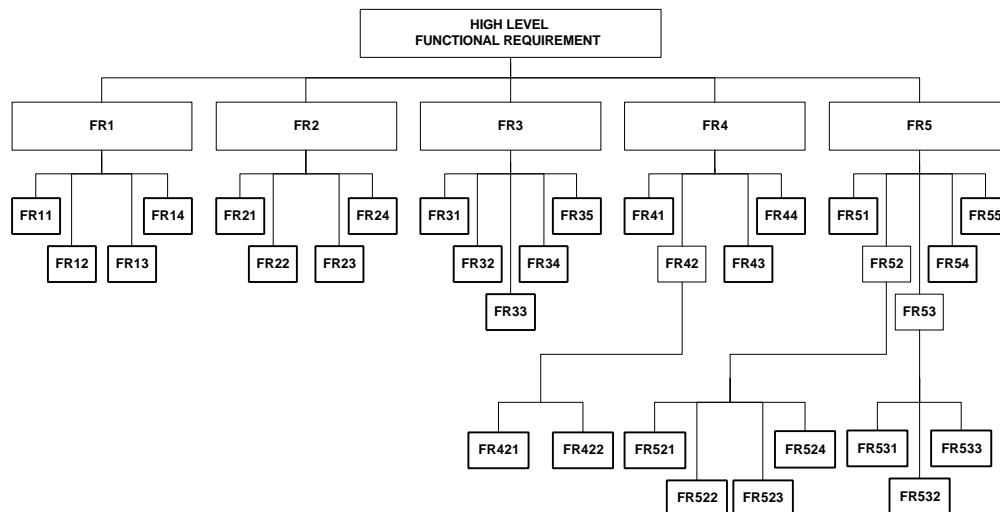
HIGH LEVEL
FUNCTIONAL REQUIREMENT

FR1

FR11
FR12
FR13
FR14

FR2

FR21
FR22
FR23
FR24

FR3

FR31
FR32
FR33
FR34
FR35

FR4

FR41
FR42
FR43
FR44

FR421
FR422

FR5

FR51
FR52
FR53
FR54
FR55

FR521
FR522
FR523
FR524

FR531
FR532
FR533